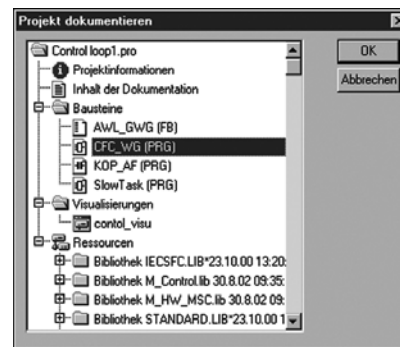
Projekt dokumentieren

Control loop1.pro
Projektinformationen
Inhalt der Dokumentation
Bausteine
AWL_GWG (FB)
CFC_WG (PRG)
KOP_AF (PRG)
SlowTask (PRG)
Visualisierungen
contol_visu
Ressourcen
Bibliothek IECSFC.LIB*23.10.00 13:20:
Bibliothek M_Control.lib 30.8.02 09:35:
Bibliothek M_HW_MSC.lib 30.8.02 09:
Bibliothek STANDARD.LIB*23.10.00 1

OK
Abbrechen